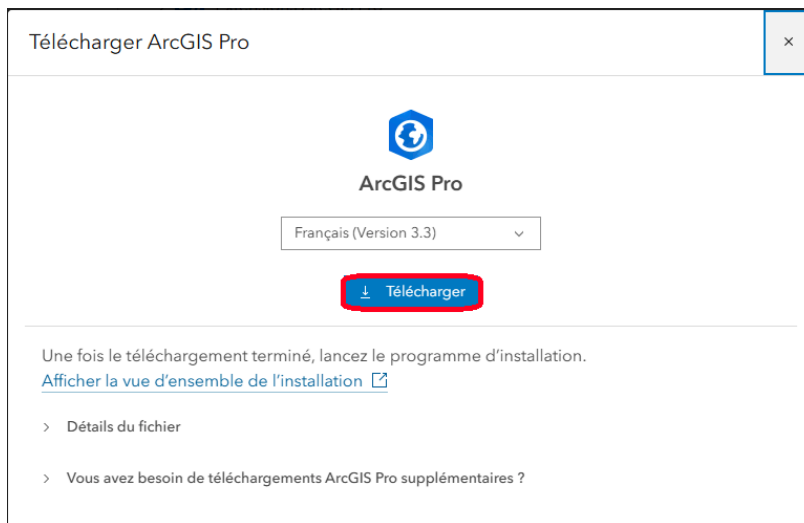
Télécharger ArcGIS Pro

×

ArcGIS Pro

Français (Version 3.3)

Télécharger

Une fois le téléchargement terminé, lancez le programme d'installation.
Afficher la vue d'ensemble de l'installation

Détails du fichier

Vous avez besoin de téléchargements ArcGIS Pro supplémentaires ?